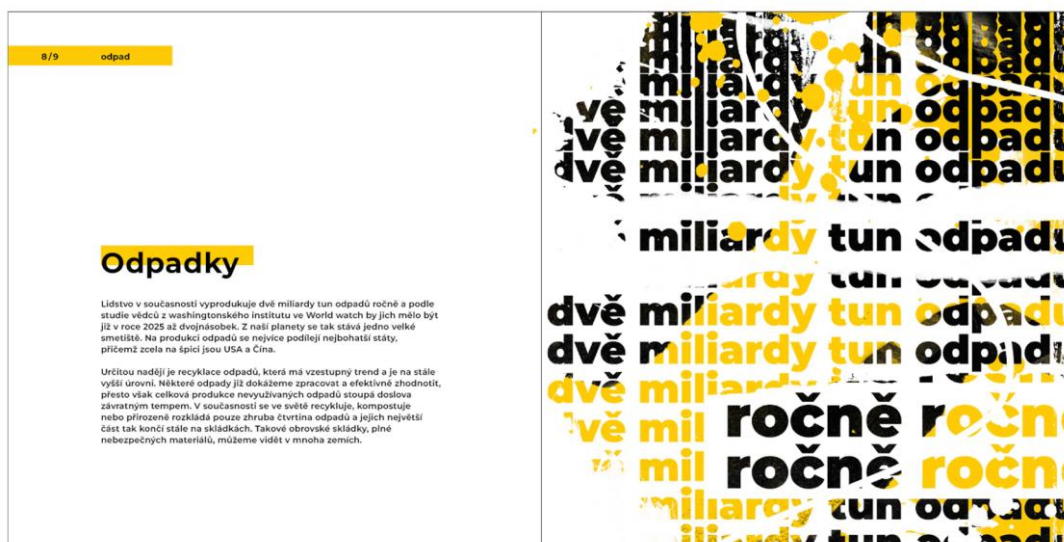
8/9 odpad

Odpadky

Lidstvo v současnosti vyprodukuje dvě miliardy tun odpadů ročně a podle studie vědců z washingtonského institutu ve World watch by jich mělo být již v roce 2025 až dvojnásobek. Z naší planety se tak stává jedno velké smetiště. Na produkci odpadů se nejvíce podílejí nejbohatší státy, přičemž zcela na špici jsou USA a Čína.

Určitou nadějí je recyklace odpadů, která má vzestupný trend a je na stále vyšší úrovni. Některé odpady již dokážeme zpracovat a efektivně zhodnotit, přesto však celková produkce nevyužívaných odpadů stoupá doslova závratným tempem. V současnosti se ve světě recykluje, kompostuje nebo přirozeně rozkládá pouze zhruba čtvrtina odpadů a jejich největší část tak končí stále na skládkách. Takové obrovské skládky, plné nebezpečných materiálů, můžeme vidět v mnoha zemích.

miliardy tun odpadů
vě miliardy tun odpadů
dvě miliardy tun odpadů
dvě miliardy tun odpadů
miliardy tun odpadů
miliardy tun
dvě miliardy tun odpadů
dvě miliardy tun odpadů
dvě miliardy tun odpadů
dvě mil ročně ročně
mil ročně ročně
miliardy tun odpadů